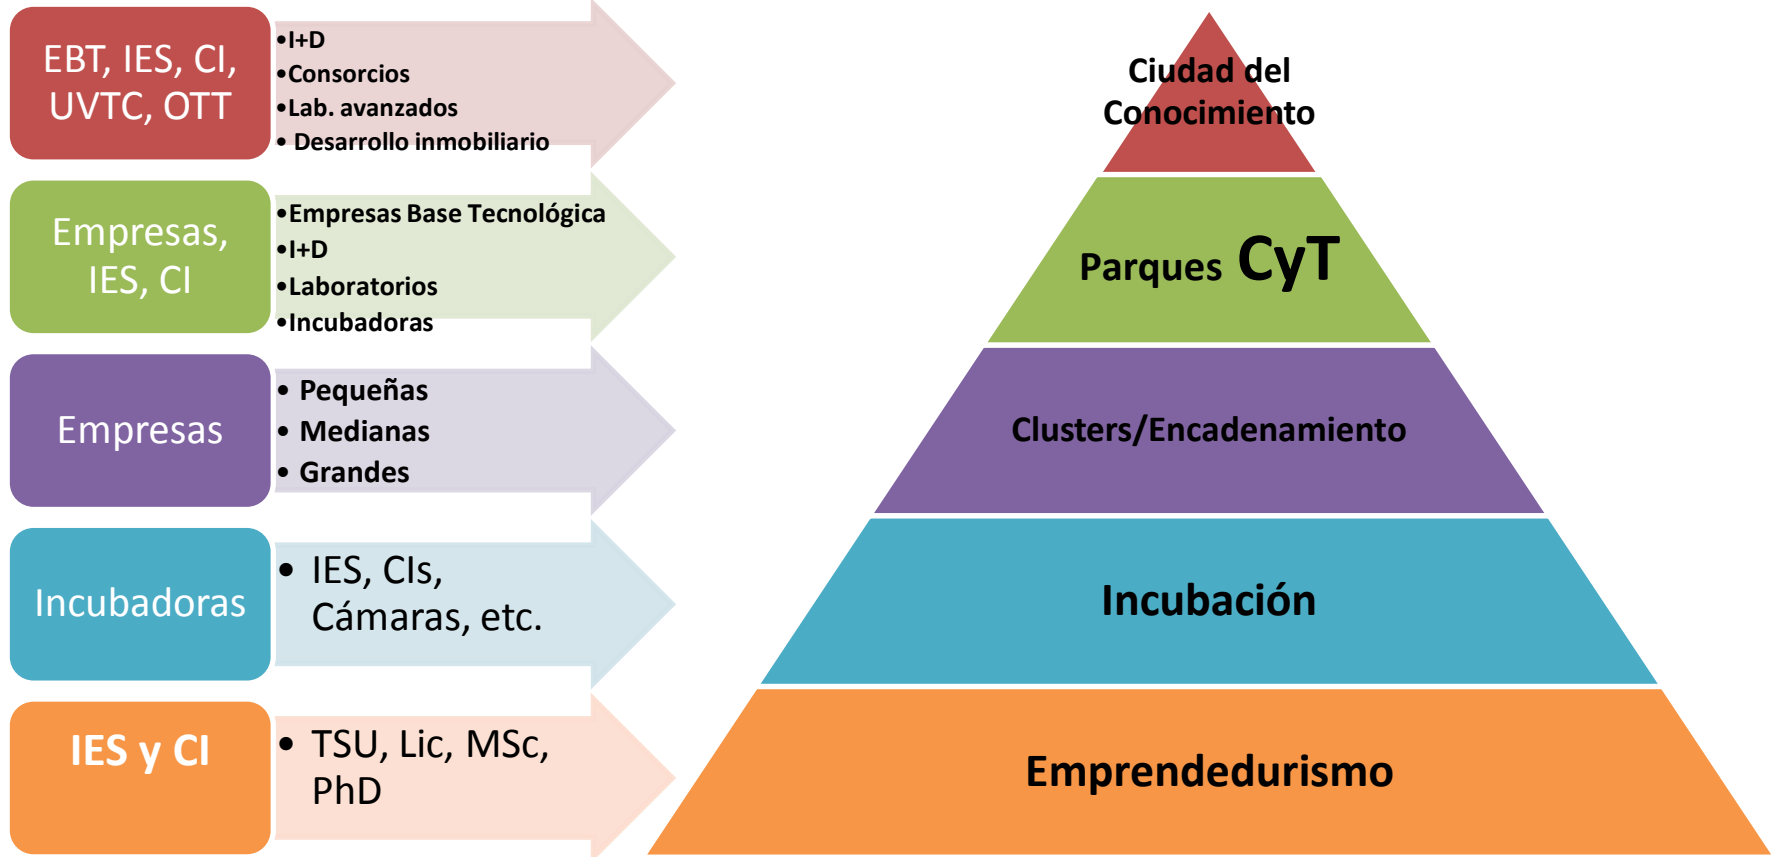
EBT, IES, CI, UVTC, OTT

•I+D
•Consorcios
•Lab. avanzados
• Desarrollo inmobiliario

Empresas, IES, CI

•Empresas Base Tecnológica
•I+D
•Laboratorios
•Incubadoras

Empresas

• Pequeñas
• Medianas
• Grandes

Incubadoras

• IES, CIs, Cámaras, etc.

IES y CI

• TSU, Lic, MSc, PhD

Ciudad del Conocimiento

Parques CyT

Clusters/Encadenamiento

Incubación

Emprendedurismo